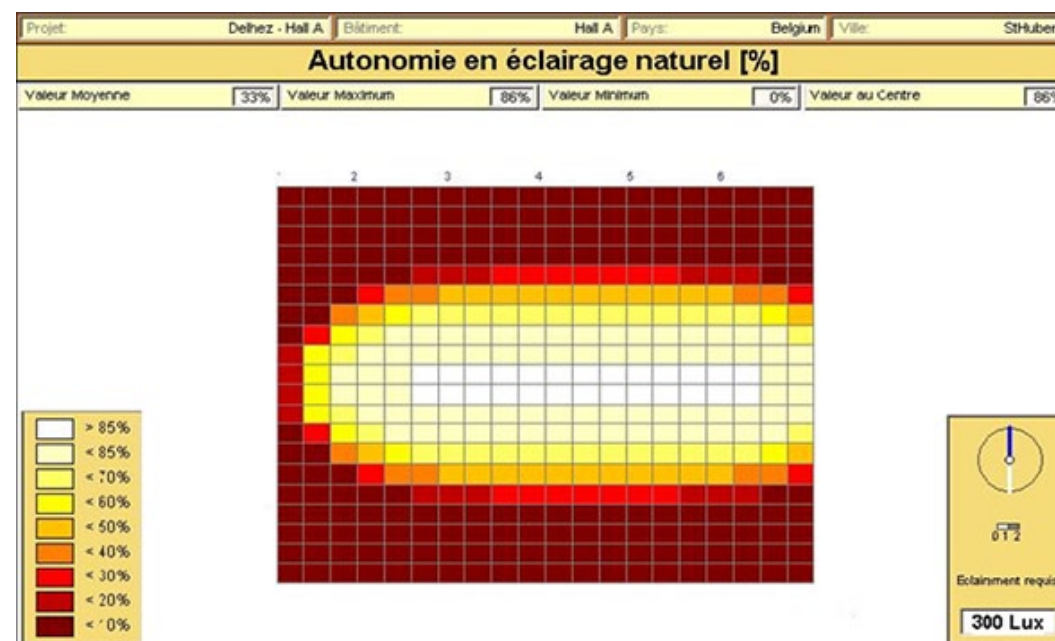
Projet: Delhez - Hall A Bâtiment: Hall A Pays: Belgium Ville: StHuber

Autonomie en éclairage naturel [%]

Valeur Moyenne 33% Valeur Maximum 86% Valeur Minimum 0% Valeur au Centre 86

2 3 4 5 6

> 85%
< 85%
< 70%
< 60%
< 50%
< 40%
< 30%
< 20%
< 10%

0 1 2

Eclairement requis

300 Lux